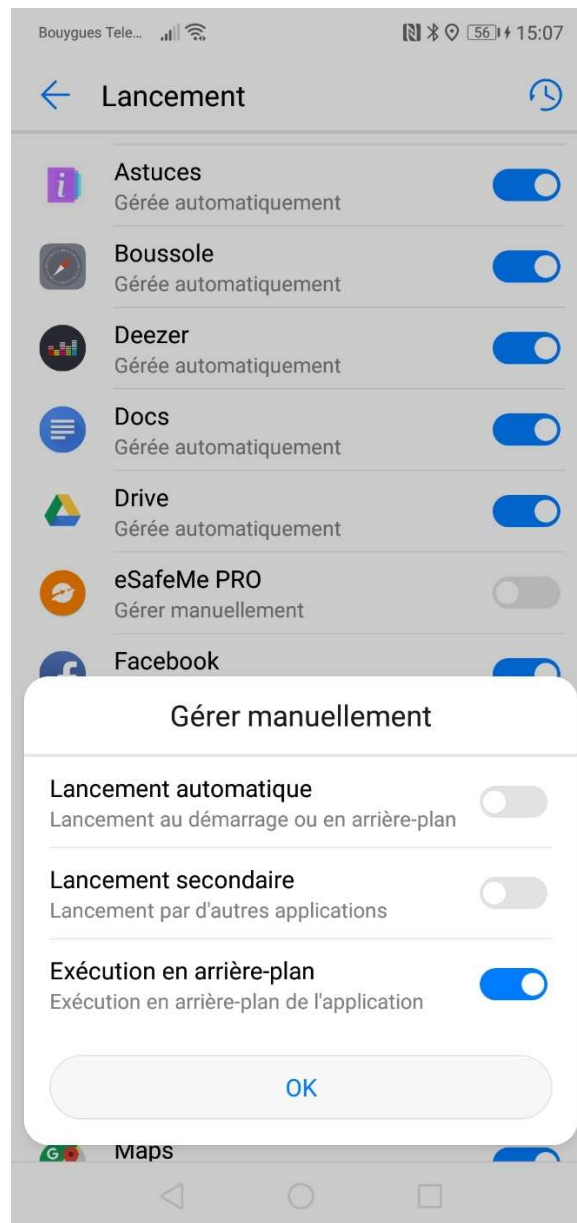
Bouygues Tele... 56 15:07

Lancement

Astuces
Gérée automatiquement

Boussole
Gérée automatiquement

Deezer
Gérée automatiquement

Docs
Gérée automatiquement

Drive
Gérée automatiquement

eSafeMe PRO
Gérer manuellement

Facebook

Gérer manuellement

Lancement automatique
Lancement au démarrage ou en arrière-plan

Lancement secondaire
Lancement par d'autres applications

Exécution en arrière-plan
Exécution en arrière-plan de l'application

OK

Maps